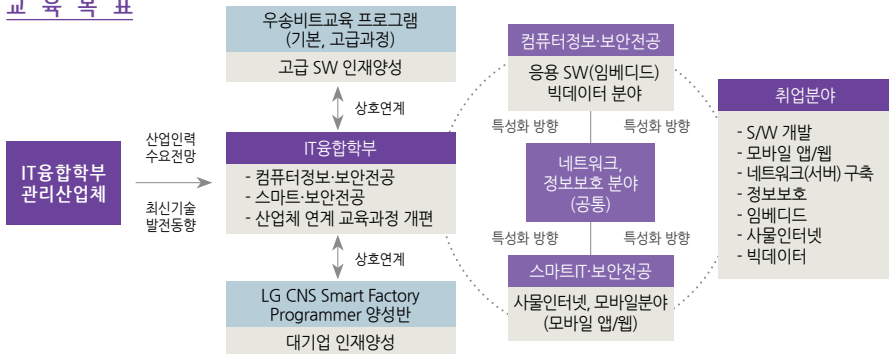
교 육 목 표

우송비트교육 프로그램
(기본, 고급과정)

고급 SW 인재양성

상호연계

IT융합학부
관리산업체

산업인력
수요전망

최신기술
발전동향

IT융합학부

- 컴퓨터정보·보안전공
- 스마트·보안전공
- 산업체 연계 교육과정 개편

상호연계

LG CNS Smart Factory
Programmer 양성반

대기업 인재양성

컴퓨터정보·보안전공

응용 SW(임베디드)
빅데이터 분야

특성화 방향

특성화 방향

네트워크,
정보보호 분야
(공통)

특성화 방향

특성화 방향

스마트IT·보안전공

사물인터넷, 모바일분야
(모바일 앱/웹)

취업분야

- S/W 개발
- 모바일 앱/웹
- 네트워크(서버) 구축
- 정보보호
- 임베디드
- 사물인터넷
- 빅데이터